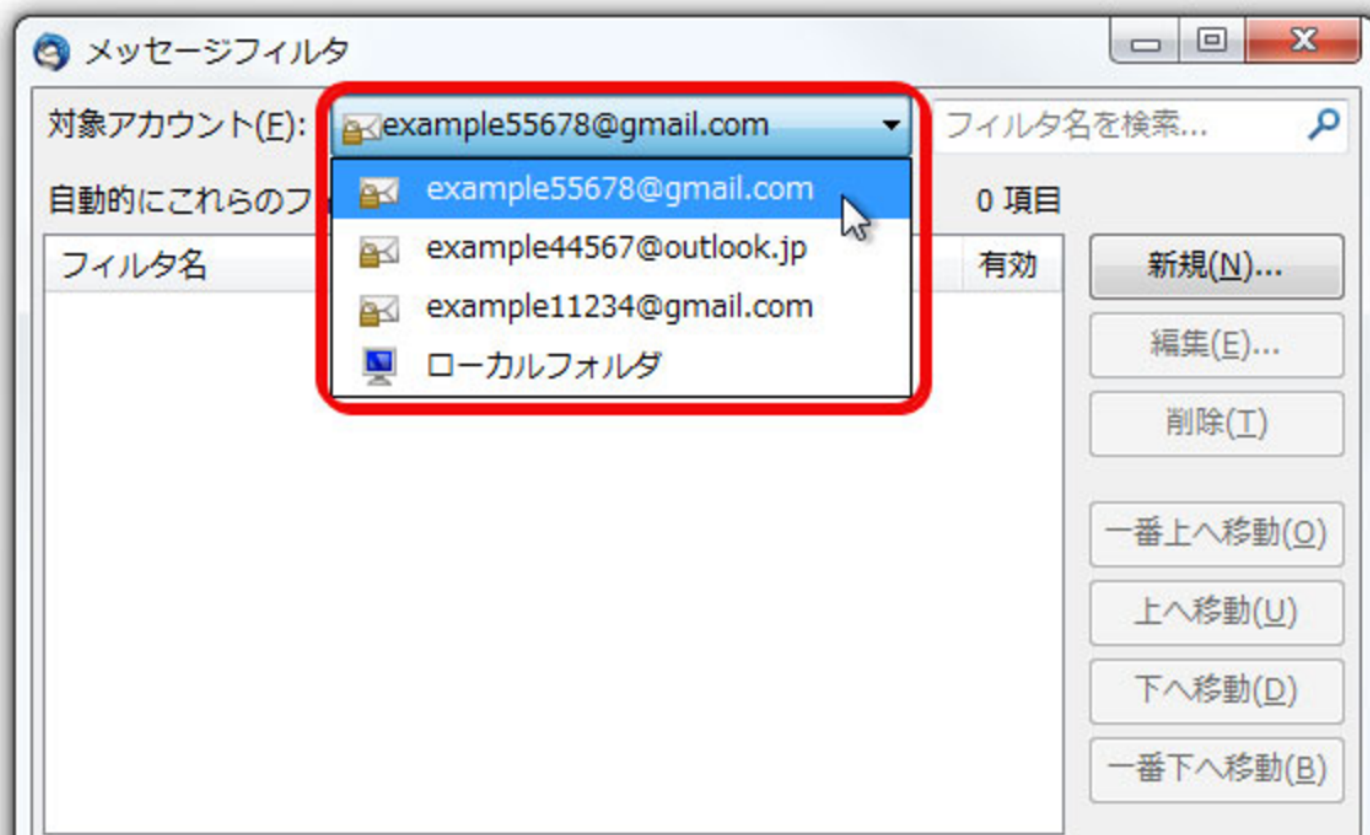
メッセージフィルタ

対象アカウント(F): example55678@gmail.com

フィルタ名を検索...

自動的にこれらのフ

example55678@gmail.com
example44567@outlook.jp
example11234@gmail.com
ローカルフォルダ

0 項目

フィルタ名

有効

新規(N)...
編集(E)...
削除(T)
一番上へ移動(O)
上へ移動(U)
下へ移動(D)
一番下へ移動(B)